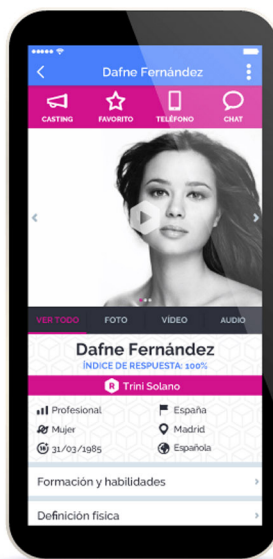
Dafne Fernández

CASTING
FAVORITO
TELÉFONO
CHAT

VER TODO
FOTO
VÍDEO
AUDIO

Dafne Fernández
ÍNDICE DE RESPUESTA: 100%

Trini Solano

Profesional
España
Mujer
Madrid
31/03/1985
Española

Formación y habilidades

Definición física